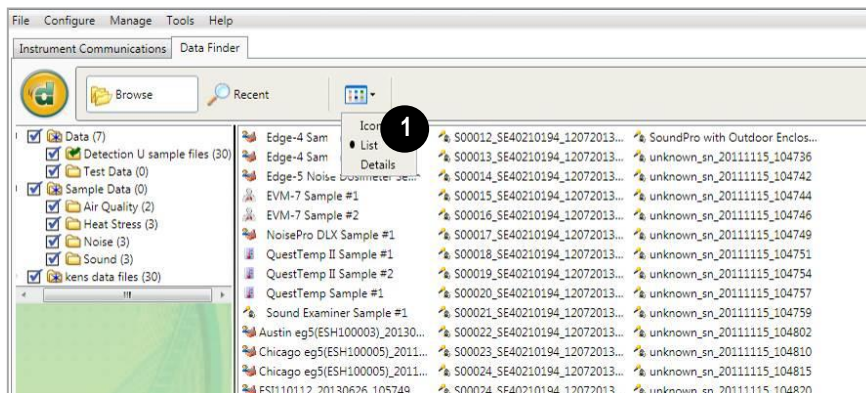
File Configure Manage Tools Help

Instrument Communications | Data Finder

Browse | Recent

Icon
• List
Details

1

Data (7)
Detection U sample files (30)
Test Data (0)
Sample Data (0)
Air Quality (2)
Heat Stress (3)
Noise (3)
Sound (3)
kens data files (30)

| | | |
|---|---|---|
| Edge-4 Sam | S00012_SE40210194_12072013... | SoundPro with Outdoor Enclos... |
| Edge-4 Sam | S00013_SE40210194_12072013... | unknown_sn_20111115_104736 |
| Edge-5 Noise Dosimeter Se... | S00014_SE40210194_12072013... | unknown_sn_20111115_104742 |
| EVM-7 Sample #1 | S00015_SE40210194_12072013... | unknown_sn_20111115_104744 |
| EVM-7 Sample #2 | S00016_SE40210194_12072013... | unknown_sn_20111115_104746 |
| NoisePro DLX Sample #1 | S00017_SE40210194_12072013... | unknown_sn_20111115_104749 |
| QuestTemp II Sample #1 | S00018_SE40210194_12072013... | unknown_sn_20111115_104751 |
| QuestTemp II Sample #2 | S00019_SE40210194_12072013... | unknown_sn_20111115_104754 |
| QuestTemp Sample #1 | S00020_SE40210194_12072013... | unknown_sn_20111115_104757 |
| Sound Examiner Sample #1 | S00021_SE40210194_12072013... | unknown_sn_20111115_104759 |
| Austin eg5(ESH100003)_20130... | S00022_SE40210194_12072013... | unknown_sn_20111115_104802 |
| Chicago eg5(ESH100005)_2011... | S00023_SE40210194_12072013... | unknown_sn_20111115_104810 |
| Chicago eg5(ESH100005)_2011... | S00024_SE40210194_12072013... | unknown_sn_20111115_104815 |
| ESI110112_20130626_105749 | S00024_SE40210194_12072013... | unknown_sn_20111115_104820 |